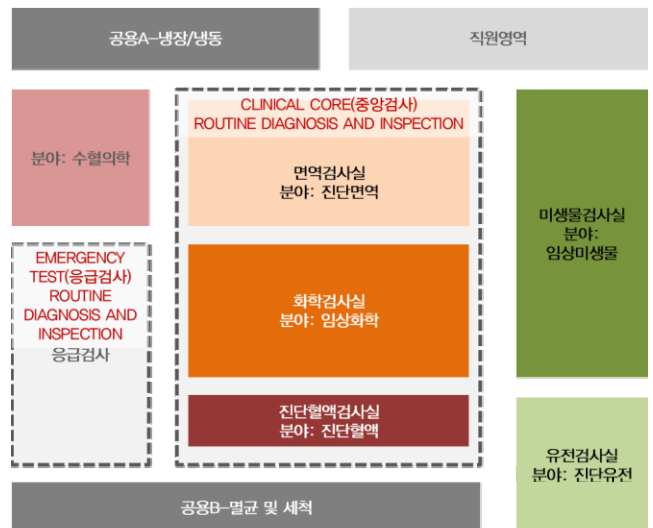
공용A–냉장/냉동

직원영역

분야: 수혈의학

CLINICAL CORE(중앙검사)
ROUTINE DIAGNOSIS AND INSPECTION

면역검사실
분야: 진단면역

EMERGENCY TEST(응급검사)
ROUTINE DIAGNOSIS AND INSPECTION
응급검사

화학검사실
분야: 임상화학

진단혈액검사실
분야: 진단혈액

미생물검사실
분야:
임상미생물

유전검사실
분야: 진단유전

공용B–멸균 및 세척